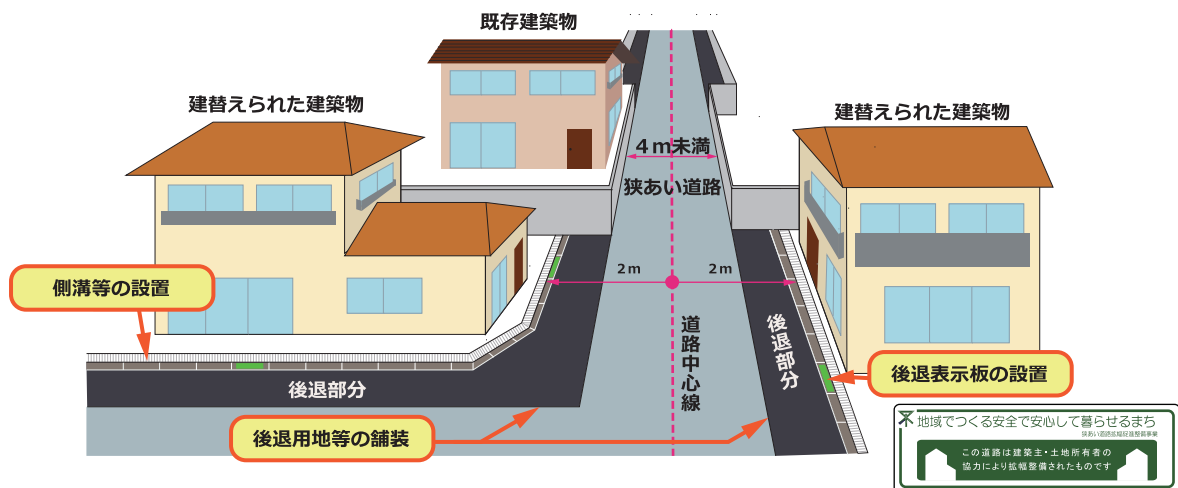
既存建築物

建替えられた建築物

建替えられた建築物

4m未満

狭あい道路

2m

2m

側溝等の設置

道路中心線

後退部分

後退部分

後退表示板の設置

後退用地等の舗装

地域でつくる安全で安心して暮らせるまち

狭あい道路拡幅整備事業

この道路は建築主・土地所有者の協力により拡幅整備されたものです